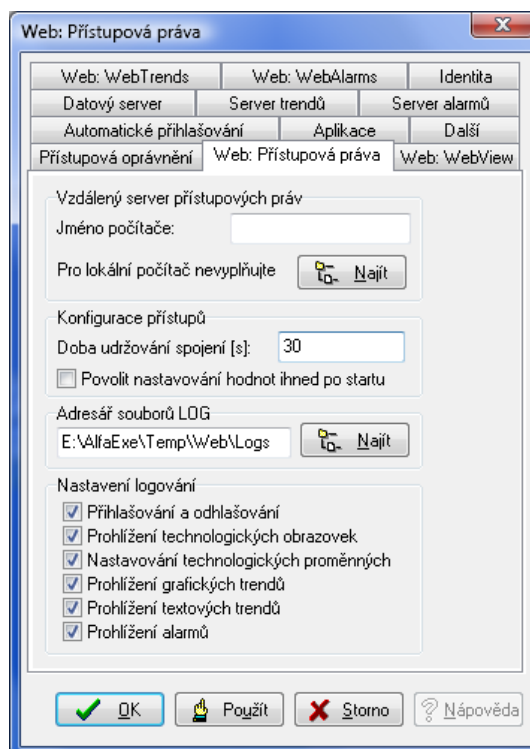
Web: Přístupová práva

Web: WebTrends
Web: WebAlarms
Identita
Datový server
Server trendů
Server alarmů
Automatické přihlašování
Aplikace
Další
Přístupová oprávnění
Web: Přístupová práva
Web: WebView

Vzdálený server přístupových práv
Jméno počítače:
Pro lokální počítač nevyplňujte
Najít

Konfigurace přístupů
Doba udržování spojení [s]: 30
Povolit nastavování hodnot ihned po startu

Adresář souborů LOG
E:\AlfaExe\Temp\Web\Logs
Najít

Nastavení logování
Přihlašování a odhlašování
Prohlížení technologických obrazovek
Nastavování technologických proměnných
Prohlížení grafických trendů
Prohlížení textových trendů
Prohlížení alarmů

OK
Použít
Storno
Nápověda